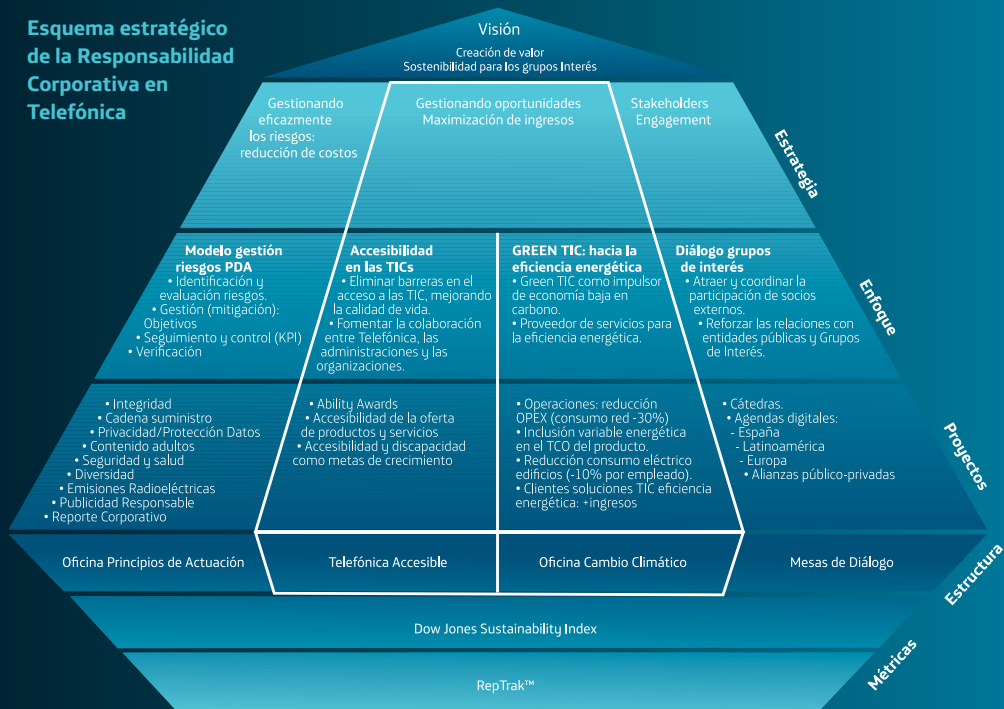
Esquema estratégico de la Responsabilidad Corporativa en Telefónica

Visión
Creación de valor
Sostenibilidad para los grupos Interés

Gestionando eficazmente los riesgos: reducción de costos

Gestionando oportunidades
Maximización de ingresos

Stakeholders Engagement

Estrategia

Modelo gestión riesgos PDA
• Identificación y evaluación riesgos.
• Gestión (mitigación): Objetivos
• Seguimiento y control (KPI)
• Verificación

Accesibilidad en las TICs
• Eliminar barreras en el acceso a las TIC, mejorando la calidad de vida.
• Fomentar la colaboración entre Telefónica, las administraciones y las organizaciones.

GREEN TIC: hacia la eficiencia energética
• Green TIC como impulsor de economía baja en carbono.
• Proveedor de servicios para la eficiencia energética.

Diálogo grupos de interés
• Atraer y coordinar la participación de socios externos.
• Reforzar las relaciones con entidades públicas y Grupos de Interés.

Enfoque

• Integridad
• Cadena suministro
• Privacidad/Protección Datos
• Contenido adultos
• Seguridad y salud
• Diversidad
• Emisiones Radioeléctricas
• Publicidad Responsable
• Reporte Corporativo

• Ability Awards
• Accesibilidad de la oferta de productos y servicios
• Accesibilidad y discapacidad como metas de crecimiento

• Operaciones: reducción OPEX (consumo red -30%)
• Inclusión variable energética en el TCO del producto.
• Reducción consumo eléctrico edificios (-10% por empleado).
• Clientes soluciones TIC eficiencia energética: +ingresos

• Cátedras.
• Agendas digitales:
- España
- Latinoamérica
- Europa
• Alianzas público-privadas

Proyectos

Oficina Principios de Actuación
Telefónica Accesible
Oficina Cambio Climático
Mesas de Diálogo

Estructura

Dow Jones Sustainability Index

RepTrak™

Métricas